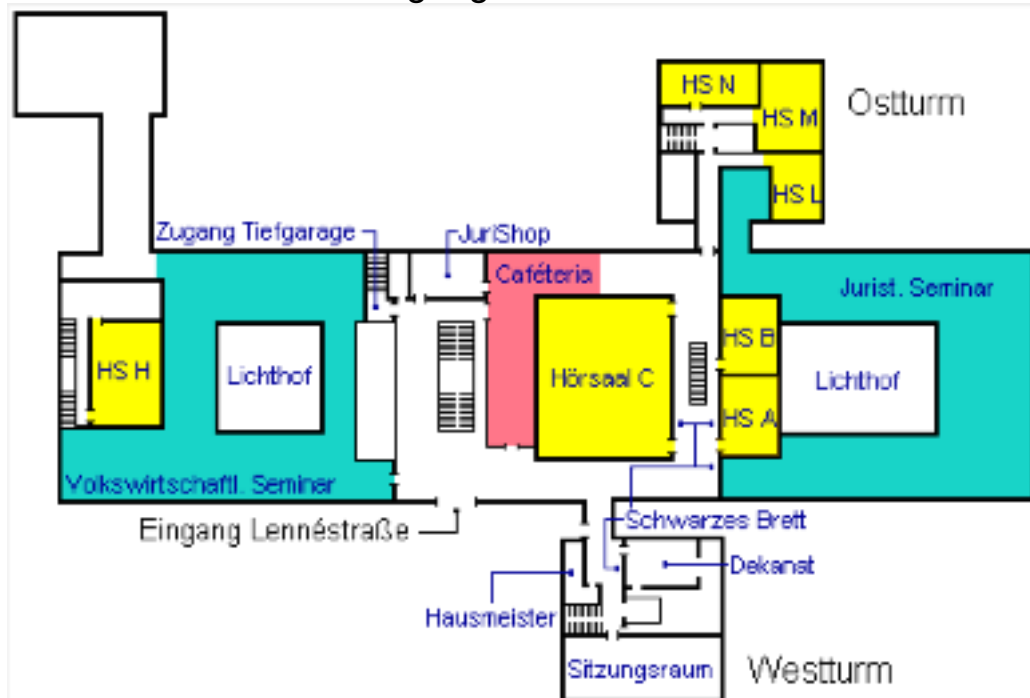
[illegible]

HS N

Ostturm

HS M

HS L

Zugang Tiefgarage

JuriShop

Caféteria

Jurist. Seminar

HS H

Lichthof

Hörsaal C

HS B

Lichthof

HS A

Volkswirtschaftl. Seminar

Eingang Lennéstraße

Schwarzes Brett

Dekanat

Hausmeister

Sitzungsraum

Westturm